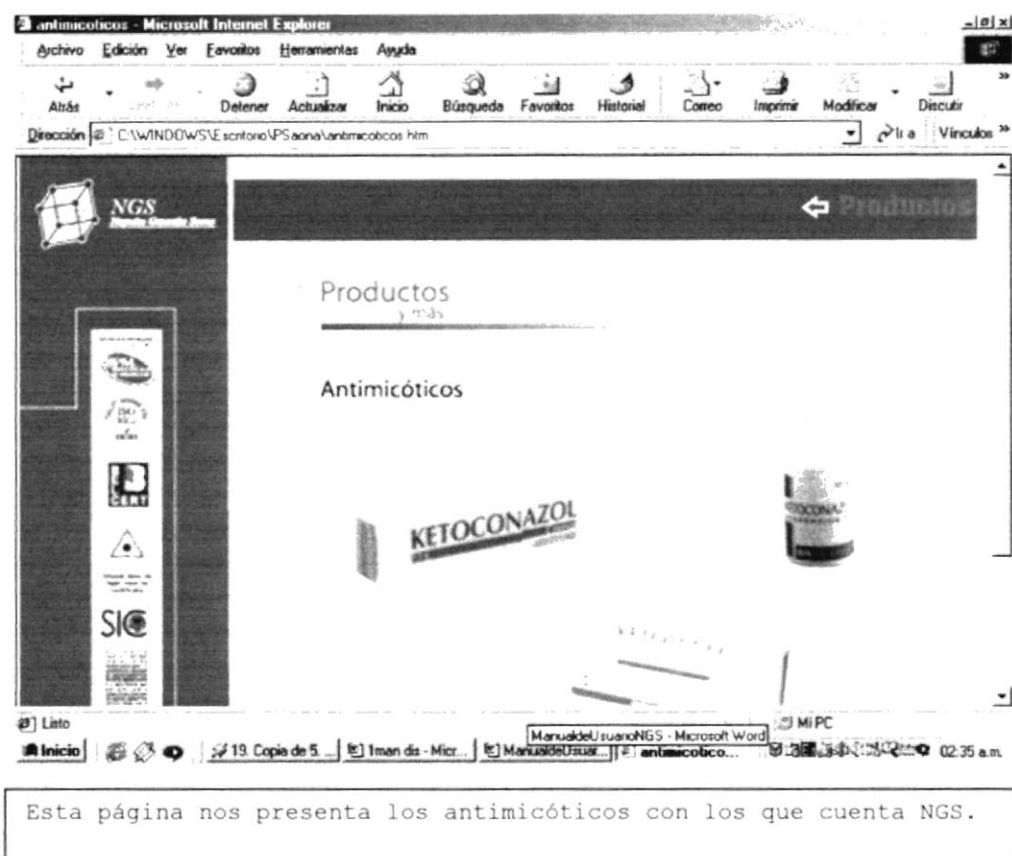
antimicoticos - Microsoft Internet Explorer

Archivo Edición Ver Favoritos Herramientas Ayuda

Atrás Adelante Detener Actualizar Inicio Búsqueda Favoritos Historial Correo Imprimir Modificar Discutir

Dirección C:\WINDOWS\Escritorio\PSaona\antimicoticos.htm Ir a Vínculos

NGS

Productos

Productos
y más

Antimicóticos

KETOCONAZOL

KETOCONAZ

Listo

Mi PC

ManualdeUsuarioNGS - Microsoft Word

Inicio 19. Copia de 5... 1man dis - Micr... ManualdeUsuar... antimicotico... 02:35 a.m.

Esta página nos presenta los antimicóticos con los que cuenta NGS.